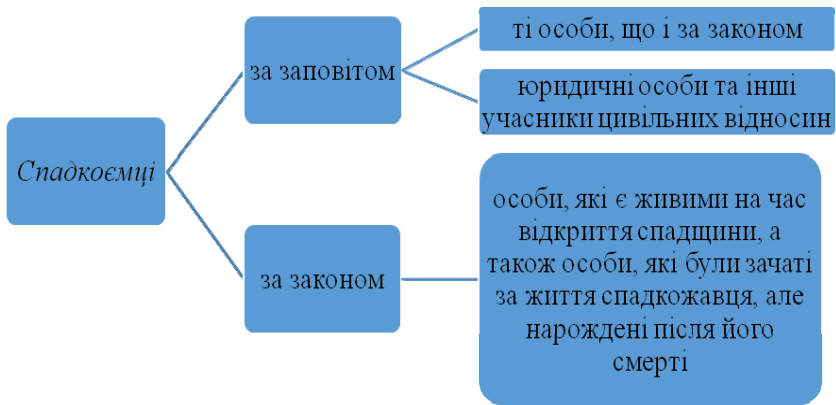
Спадкоємці

за заповітом

ті особи, що і за законом

юридичні особи та інші учасники цивільних відносин

за законом

особи, які є живими на час відкриття спадщини, а також особи, які були зачаті за життя спадкожавця, але народжені після його смерті